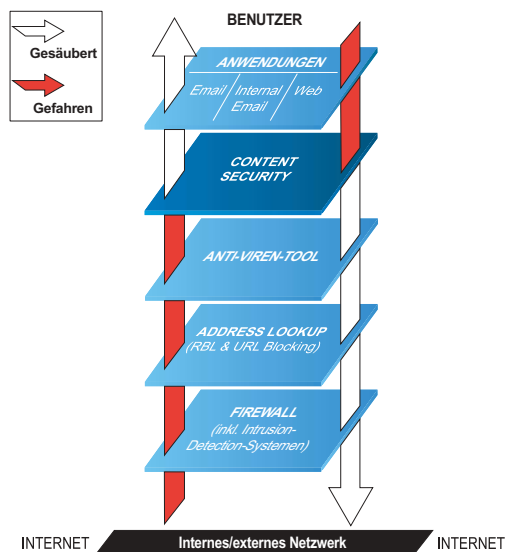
Gesäubert

Gefahren

BENUTZER

ANWENDUNGEN

Email

Internal Email

Web

CONTENT SECURITY

ANTI-VIREN-TOOL

ADDRESS LOOKUP (RBL & URL Blocking)

FIREWALL (inkl. Intrusion-Detection-Systemen)

INTERNET

Internes/externes Netzwerk

INTERNET